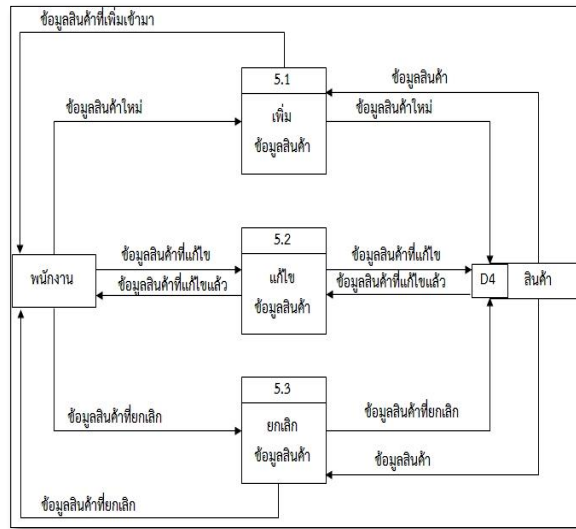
ข้อมูลสินค้าที่เพิ่มเข้ามา

5.1

เพิ่ม ข้อมูลสินค้า

ข้อมูลสินค้า

ข้อมูลสินค้าใหม่

ข้อมูลสินค้าใหม่

พนักงาน

ข้อมูลสินค้าที่แก้ไข

ข้อมูลสินค้าที่แก้ไขแล้ว

5.2

แก้ไข ข้อมูลสินค้า

ข้อมูลสินค้าที่แก้ไข

ข้อมูลสินค้าที่แก้ไขแล้ว

D4

สินค้า

5.3

ยกเลิก ข้อมูลสินค้า

ข้อมูลสินค้าที่ยกเลิก

ข้อมูลสินค้าที่ยกเลิก

ข้อมูลสินค้า

ข้อมูลสินค้าที่ยกเลิก